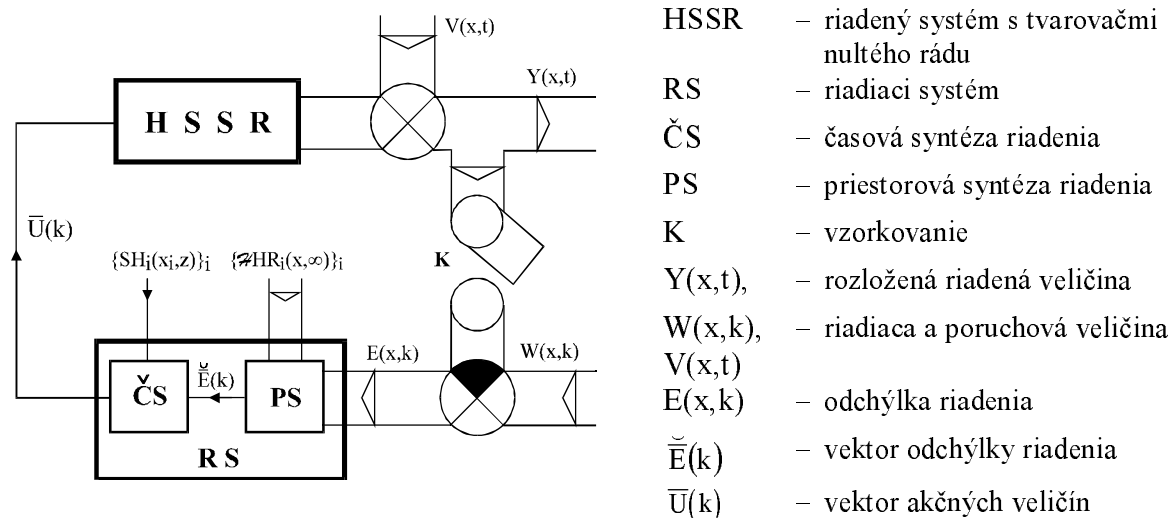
V(x,t)

Y(x,t)

H S S R

$\overline{U}(k)$

K

$\{SH_i(x_i,z)\}_i$

$\{\mathcal{H}HR_i(x,\infty)\}_i$

E(x,k)

W(x,k)

ČS

$\breve{\overline{E}}(k)$

PS

R S

| | |
|---|---|
| HSSR | – riadený systém s tvarovačmi nultého rádu |
| RS | – riadiaci systém |
| ČS | – časová syntéza riadenia |
| PS | – priestorová syntéza riadenia |
| K | – vzorkovanie |
| Y(x,t), | – rozložená riadená veličina |
| W(x,k), V(x,t) | – riadiaca a poruchová veličina |
| E(x,k) | – odchýlka riadenia |
| $\breve{\overline{E}}(k)$ | – vektor odchýlky riadenia |
| $\overline{U}(k)$ | – vektor akčných veličín |